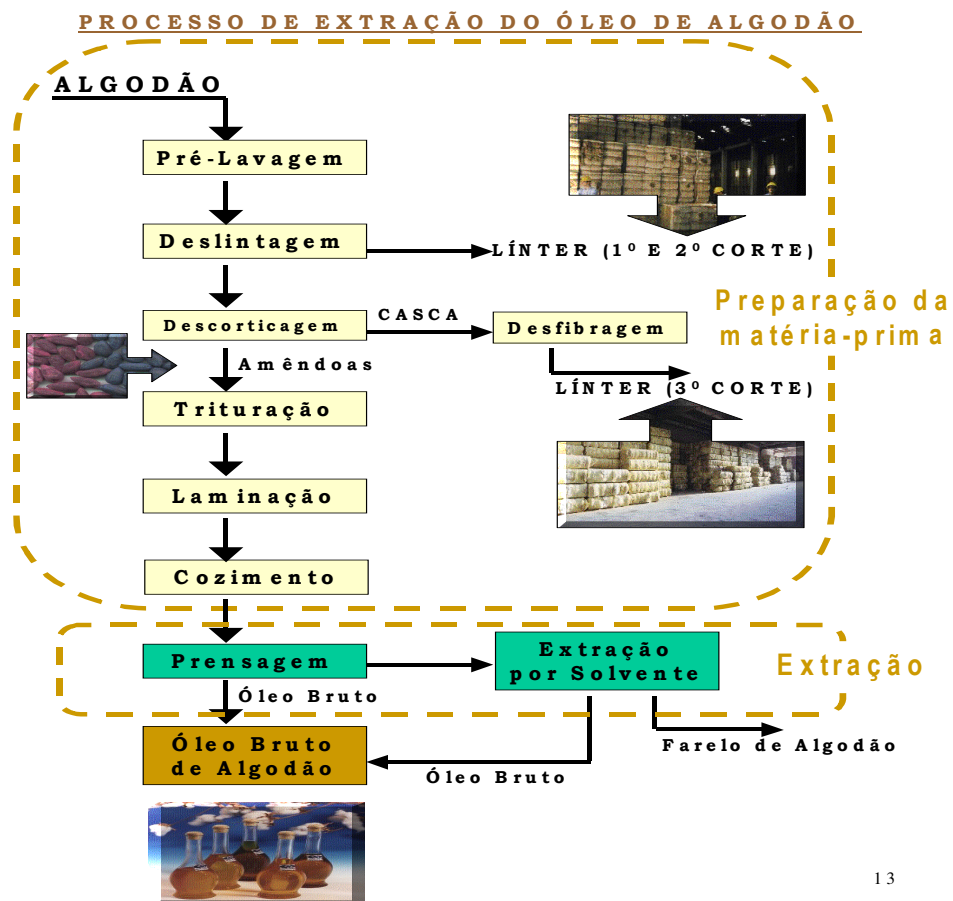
PROCESSO DE EXTRAÇÃO DO ÓLEO DE ALGODÃO

ALGODÃO

Pré-Lavagem

Deslintagem

LÍNTER (1º E 2º CORTE)

Descorticagem

CASCA

Desfibragem

Preparação da matéria-prima

Amêndoas

LÍNTER (3º CORTE)

Trituração

Laminação

Cozimento

Prensagem

Extração por Solvente

Extração

Óleo Bruto

Óleo Bruto de Algodão

Farelo de Algodão

Óleo Bruto

13